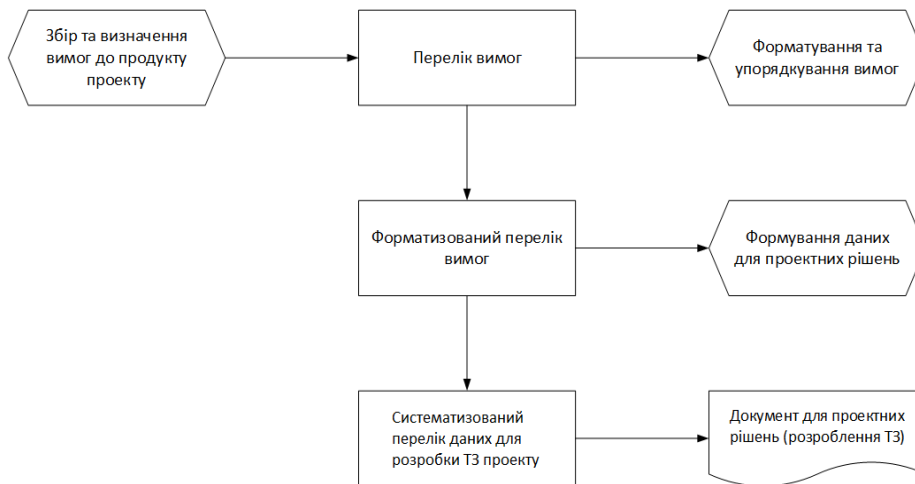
Збір та визначення вимог до продукту проекту

Перелік вимог

Форматування та упорядкування вимог

Форматизований перелік вимог

Формування даних для проектних рішень

Систематизований перелік даних для розробки ТЗ проекту

Документ для проектних рішень (розроблення ТЗ)